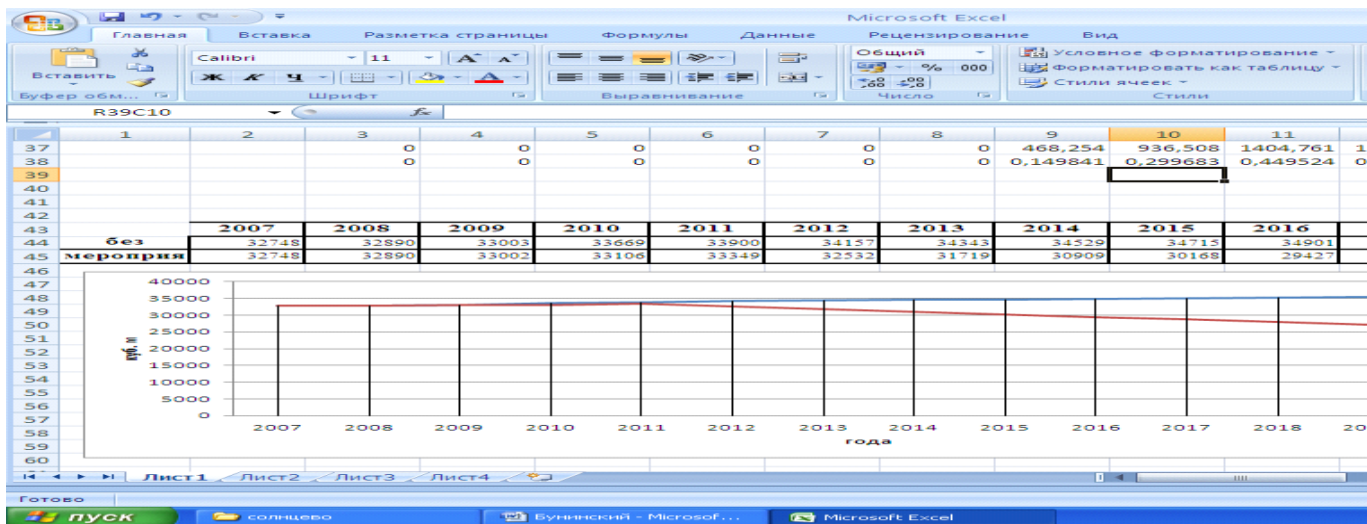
Microsoft Excel

Главная | Вставка | Разметка страницы | Формулы | Данные | Рецензирование | Вид

Вставить
Буфер обм...
Calibri | 11
Шрифт
Выравнивание
Общий
% 000
Число
Условное форматирование
Форматировать как таблицу
Стили ячеек
Стили

R39C10

| | 1 | 2 | 3 | 4 | 5 | 6 | 7 | 8 | 9 | 10 | 11 |
|---|---|---|---|---|---|---|---|---|---|---|---|
| 37 | | | 0 | 0 | 0 | 0 | 0 | 0 | 468,254 | 936,508 | 1404,761 |
| 38 | | | 0 | 0 | 0 | 0 | 0 | 0 | 0,149841 | 0,299683 | 0,449524 |
| 39 | | | | | | | | | | | |
| 40 | | | | | | | | | | | |
| 41 | | | | | | | | | | | |
| 42 | | | | | | | | | | | |
| 43 | | 2007 | 2008 | 2009 | 2010 | 2011 | 2012 | 2013 | 2014 | 2015 | 2016 |
| 44 | без | 32748 | 32890 | 33003 | 33669 | 33900 | 34157 | 34343 | 34529 | 34715 | 34901 |
| 45 | мероприя | 32748 | 32890 | 33002 | 33106 | 33349 | 32532 | 31719 | 30909 | 30168 | 29427 |

40000
35000
30000
25000
20000
15000
10000
5000
0
руб. м
2007 2008 2009 2010 2011 2012 2013 2014 2015 2016 2017 2018 20
года

Лист1 | Лист2 | Лист3 | Лист4

Готово

пуск | солнцево | Бунинский - Microsof... | Microsoft Excel